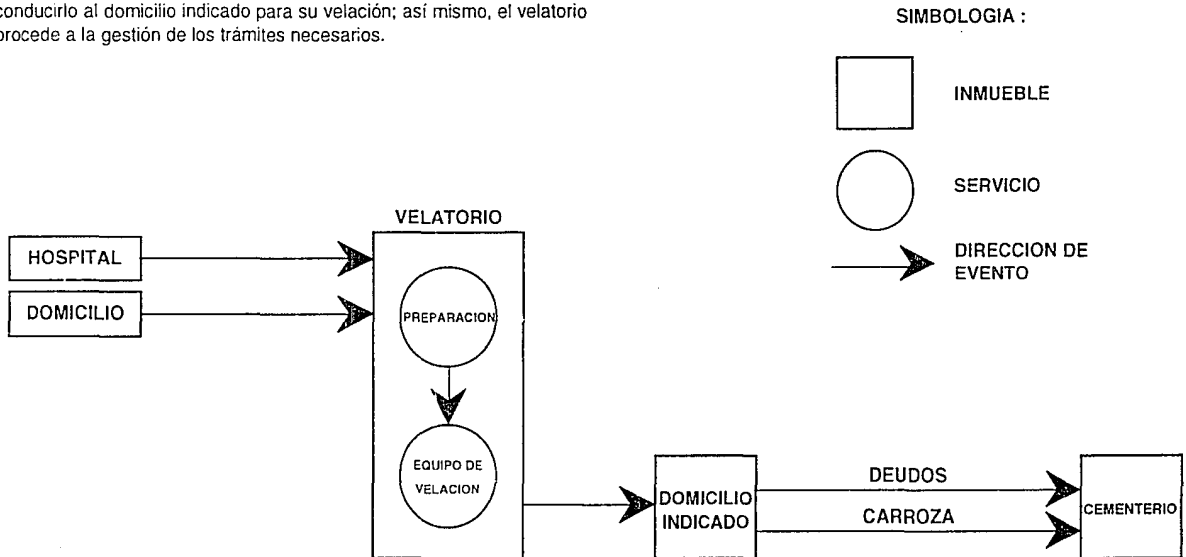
conducirlo al domicilio indicado para su velación; así mismo, el velatorio procede a la gestión de los trámites necesarios.

SIMBOLOGIA :

INMUEBLE

SERVICIO

DIRECCION DE EVENTO

VELATORIO

HOSPITAL

DOMICILIO

PREPARACION

EQUIPO DE VELACION

DOMICILIO INDICADO

DEUDOS

CARROZA

CEMENTERIO